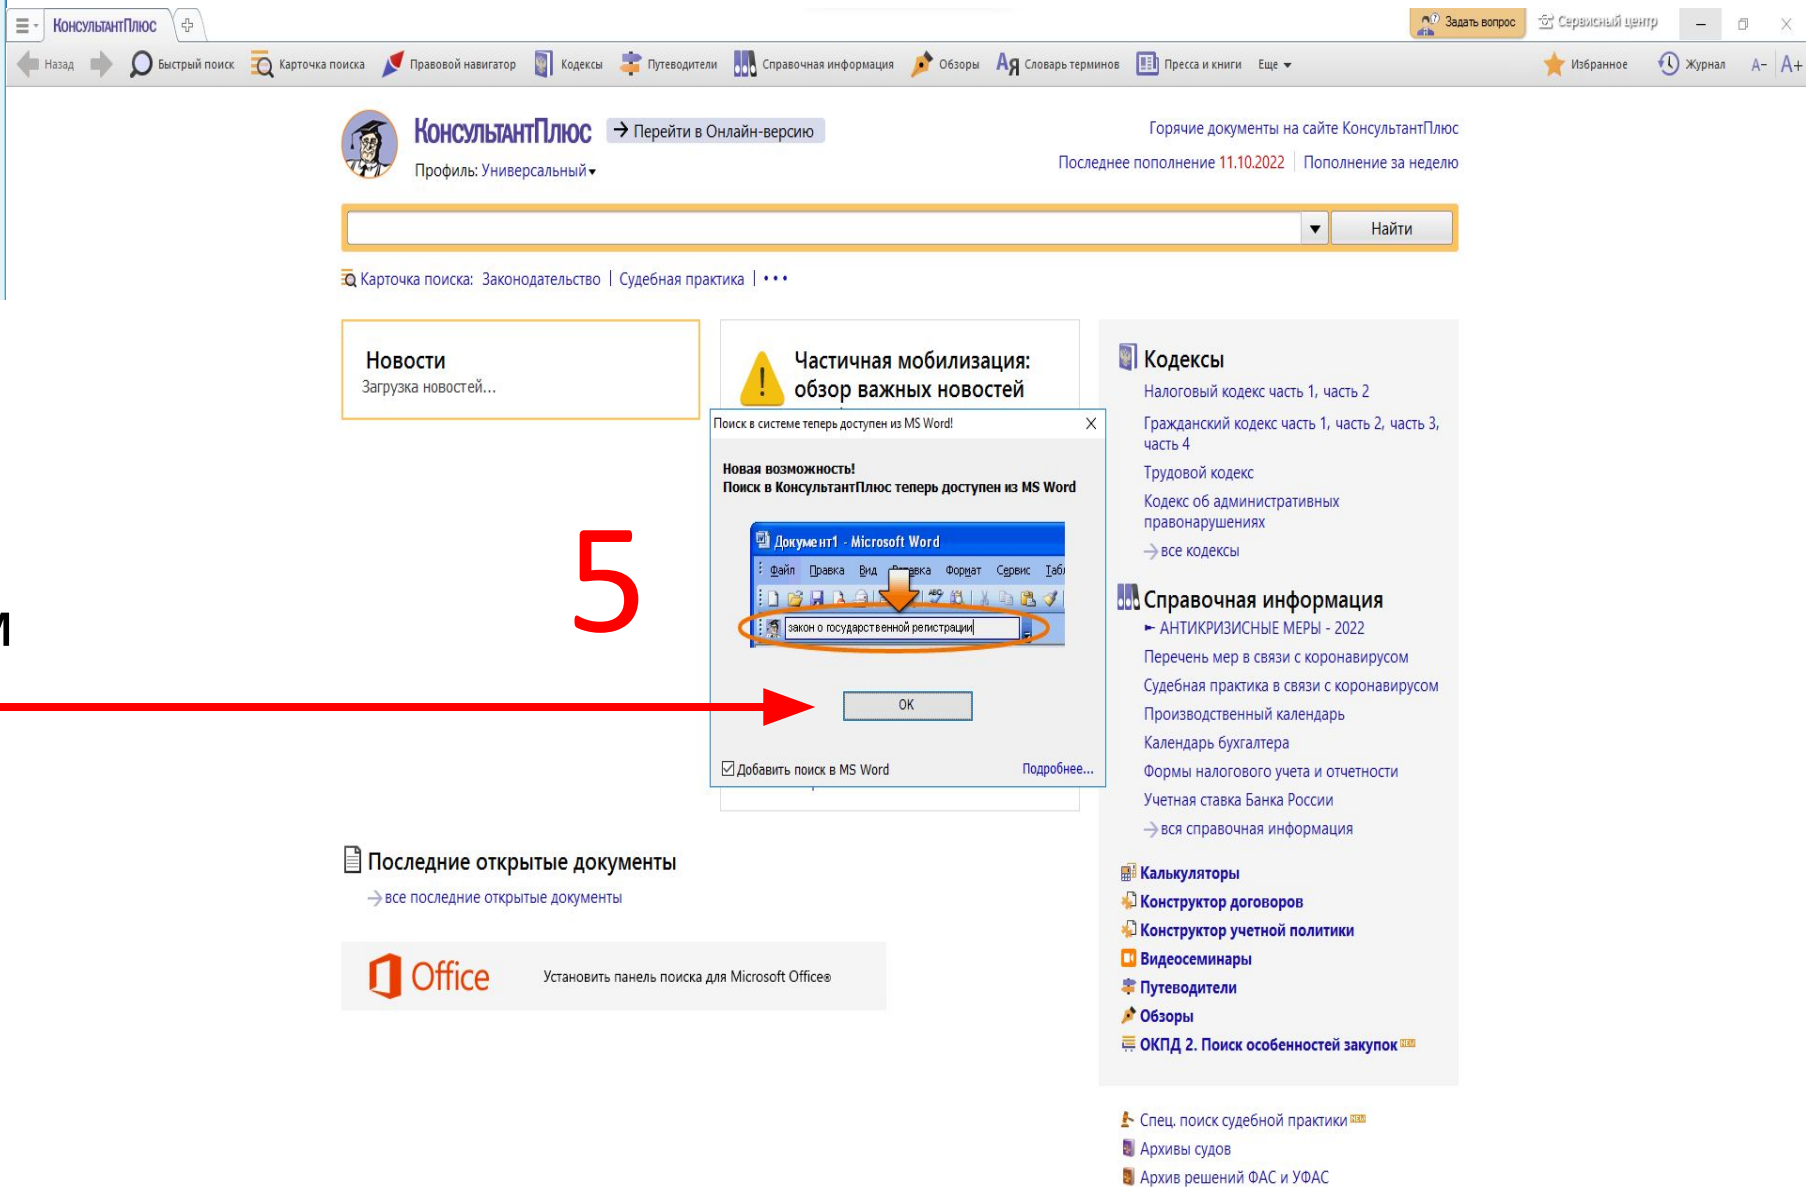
КонсультантПлюс
Задать вопрос
Сервисный центр

Назад
Быстрый поиск
Карточка поиска
Правовой навигатор
Кодексы
Путеводители
Справочная информация
Обзоры
Словарь терминов
Пресса и книги
Еще
Избранное
Журнал
A- A+

КонсультантПлюс
Перейти в Онлайн-версию
Профиль: Универсальный
Горячие документы на сайте КонсультантПлюс
Последнее пополнение 11.10.2022 | Пополнение за неделю

Найти

Карточка поиска: Законодательство | Судебная практика | • • •

Новости
Загрузка новостей...

Частичная мобилизация: обзор важных новостей

Поиск в системе теперь доступен из MS Word!

Новая возможность!
Поиск в КонсультантПлюс теперь доступен из MS Word

Документ1 - Microsoft Word
Файл Правка Вид Вставка Формат Сервис Табл
закон о государственной регистрации

5

OK

Добавить поиск в MS Word
Подробнее...

Кодексы
Налоговый кодекс часть 1, часть 2
Гражданский кодекс часть 1, часть 2, часть 3, часть 4
Трудовой кодекс
Кодекс об административных правонарушениях
все кодексы

Справочная информация
АНТИКРИЗИСНЫЕ МЕРЫ - 2022
Перечень мер в связи с коронавирусом
Судебная практика в связи с коронавирусом
Производственный календарь
Календарь бухгалтера
Формы налогового учета и отчетности
Учетная ставка Банка России
вся справочная информация

Калькуляторы
Конструктор договоров
Конструктор учетной политики
Видеосеминары
Путеводители
Обзоры
ОКПД 2. Поиск особенностей закупок NEW

Спец. поиск судебной практики NEW
Архивы судов
Архив решений ФАС и УФАС

Последние открытые документы
все последние открытые документы

Office
Установить панель поиска для Microsoft Office®

м